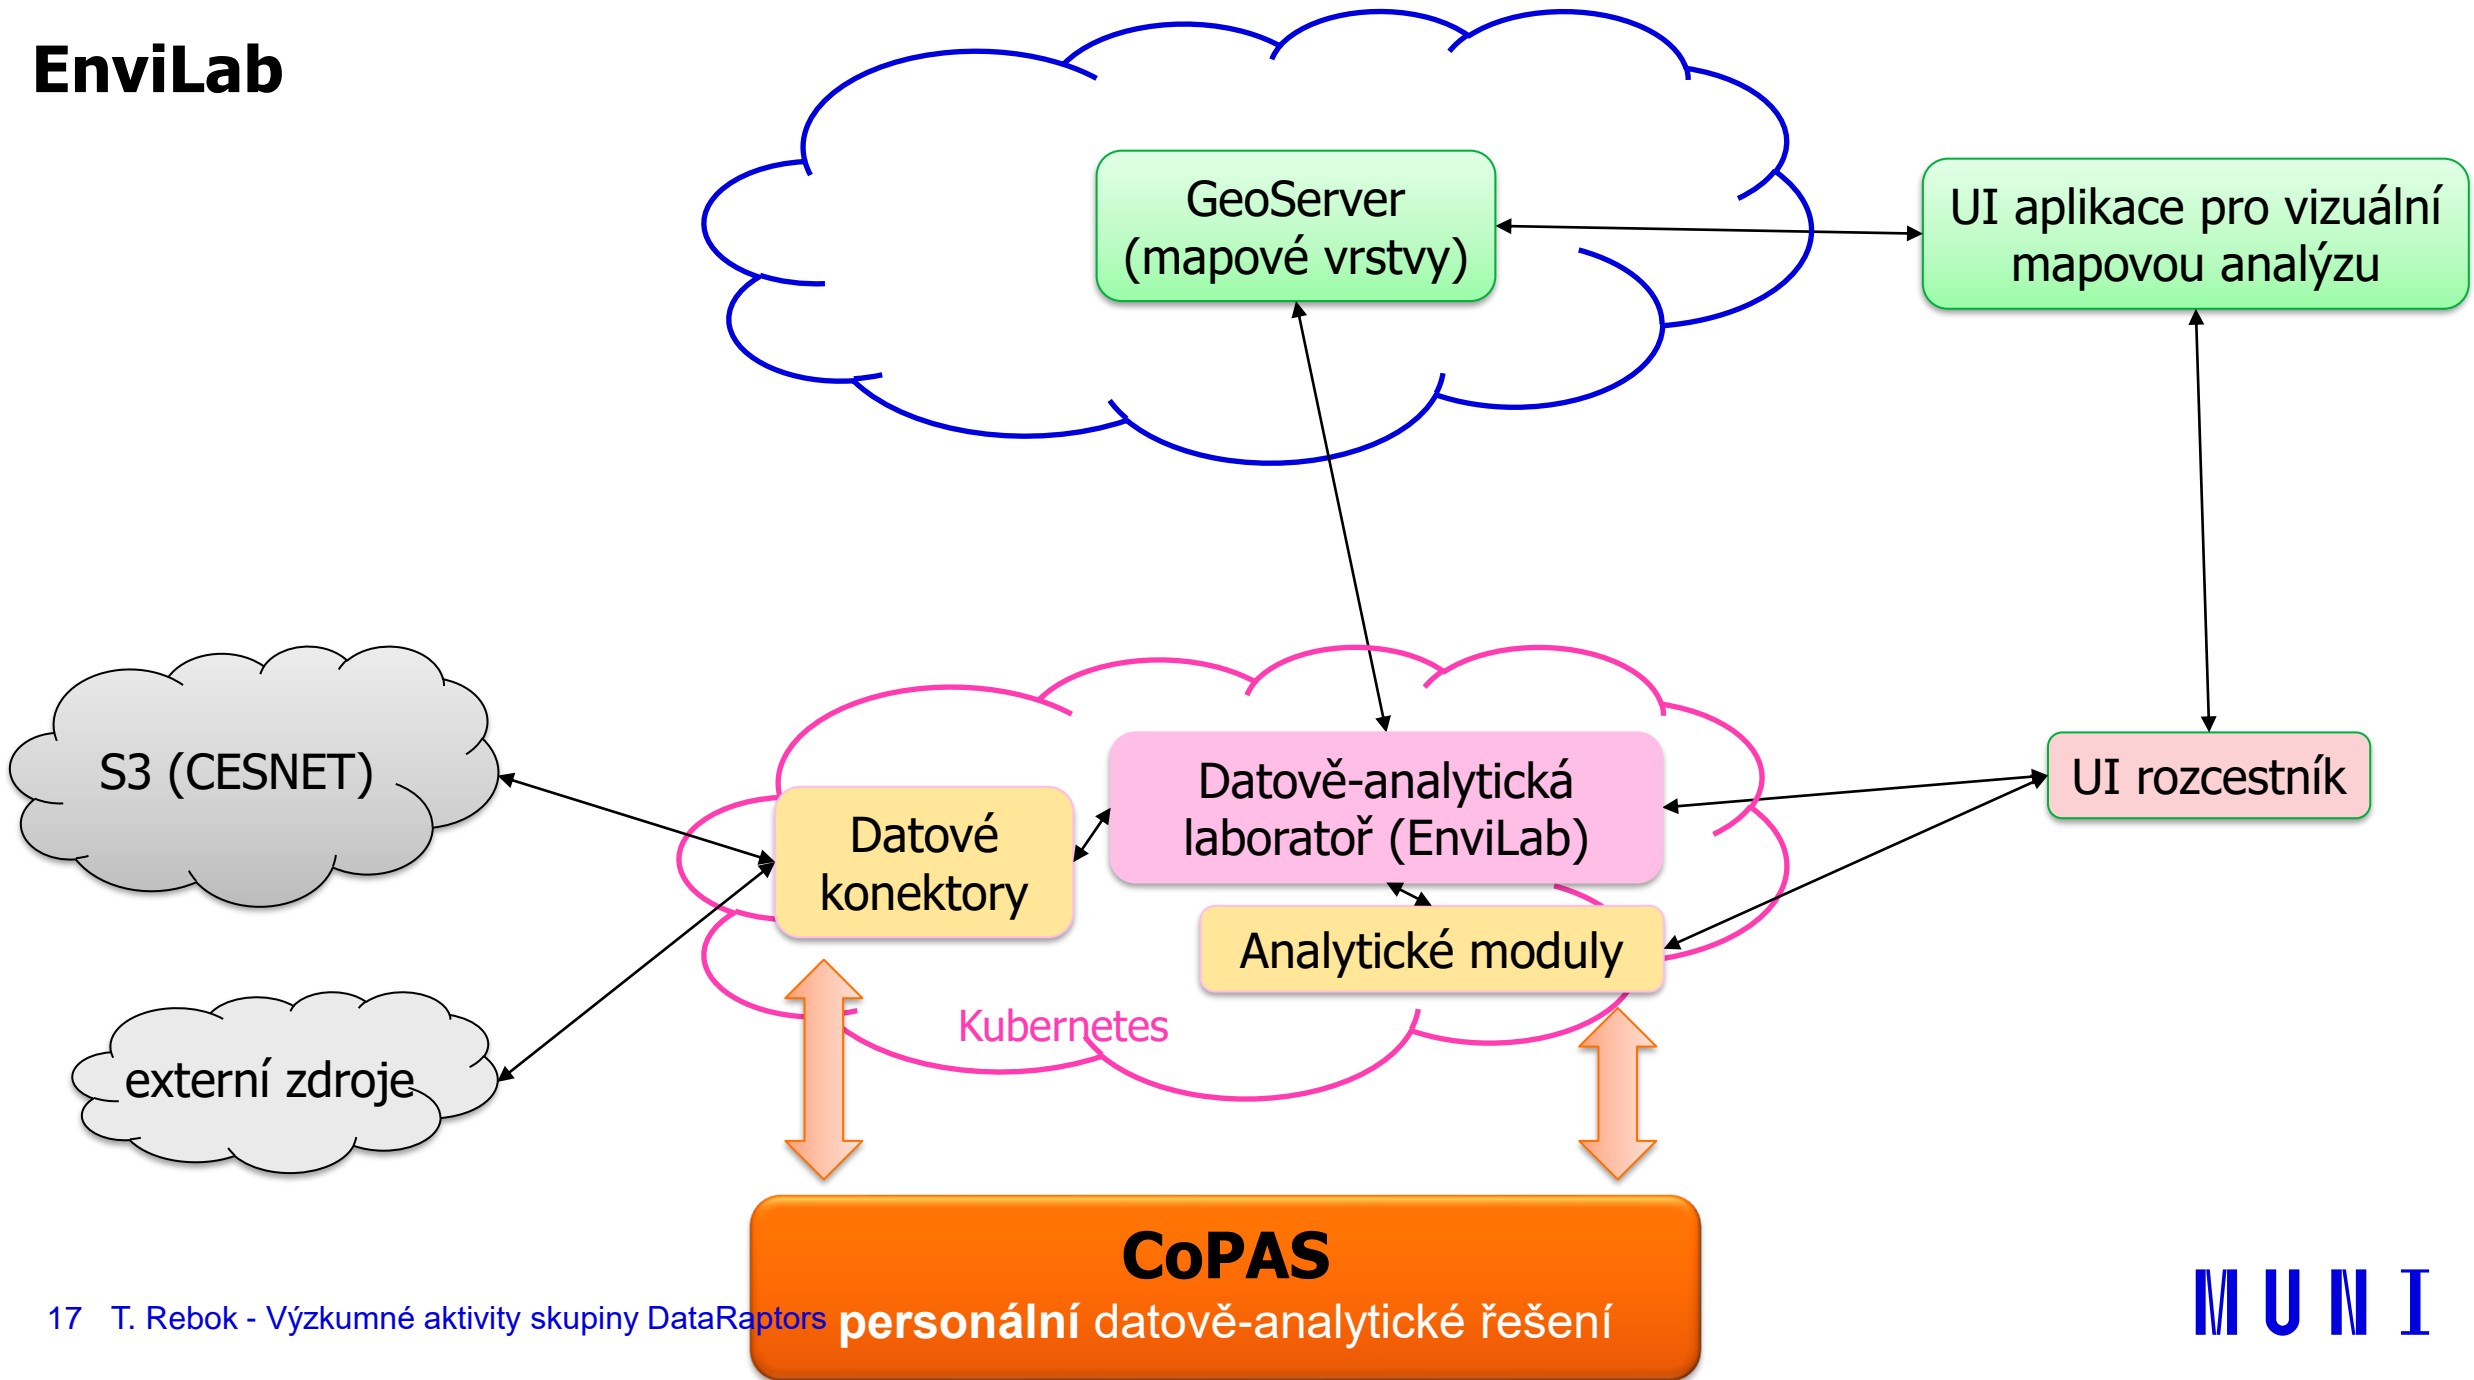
EnviLab

GeoServer (mapové vrstvy)

UI aplikace pro vizuální mapovou analýzu

S3 (CESNET)

Datové konektory

Datově-analytická laboratoř (EnviLab)

UI rozcestník

Analytické moduly

externí zdroje

Kubernetes

CoPAS
personální datově-analytické řešení

17 T. Rebok - Výzkumné aktivity skupiny DataRaptors

MUNI